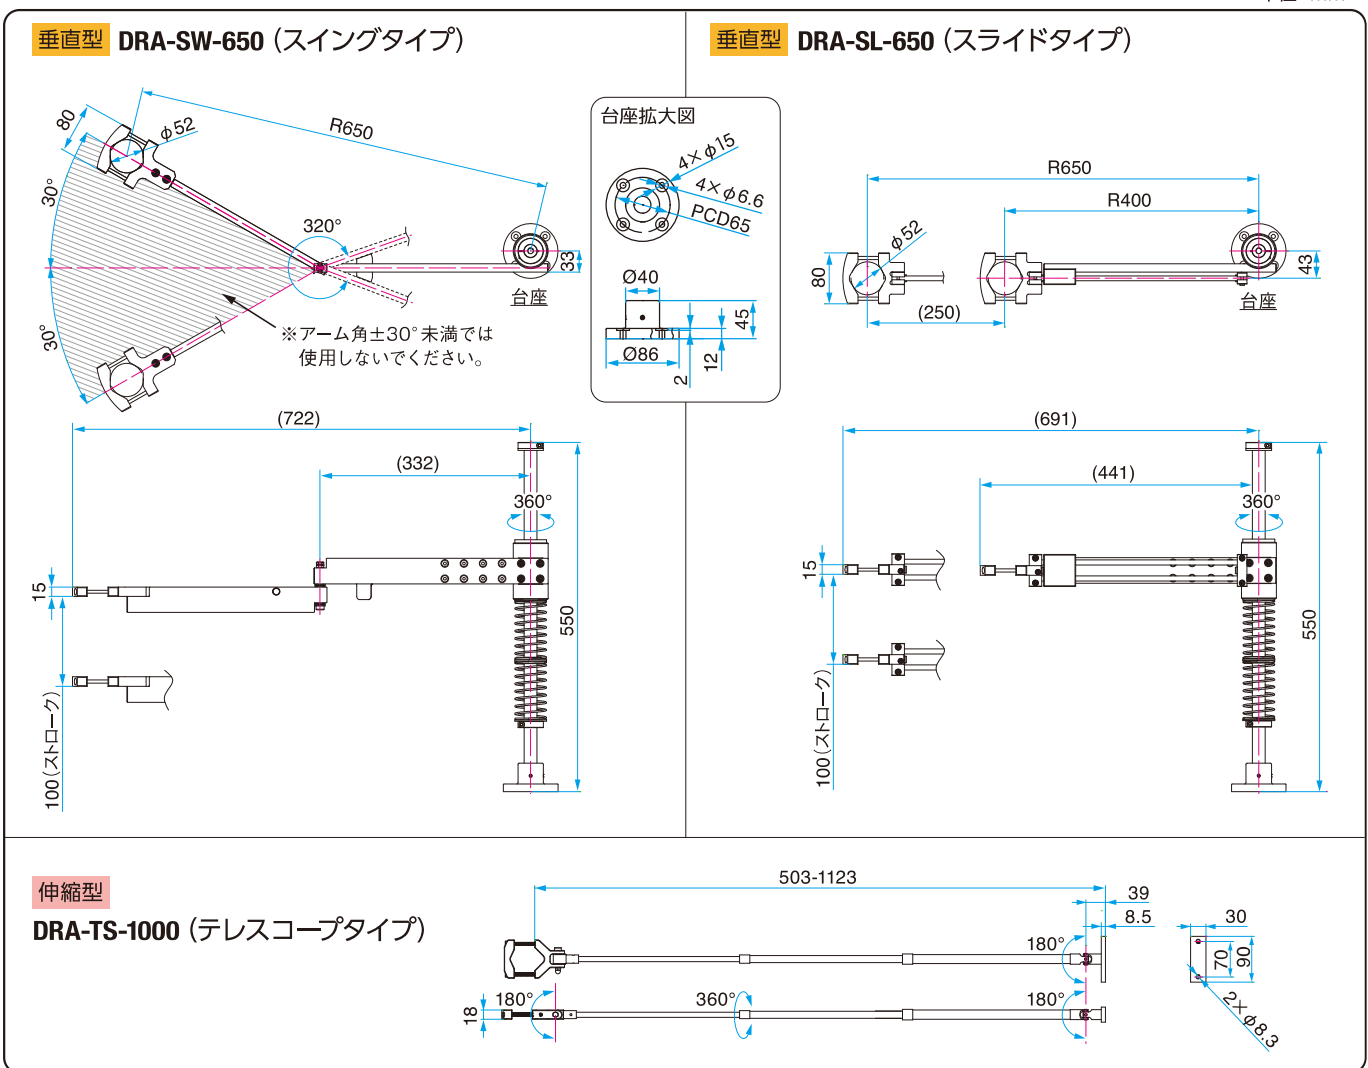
垂直型 DRA-SW-650（スイングタイプ）

80
ϕ52
R650
30°
320°
33
台座
30°
※アーム角±30°未満では使用しないでください。

台座拡大図
4×ϕ15
4×ϕ6.6
PCD65
Ø40
45
Ø86
12
2

(722)
(332)
360°
15
550
100（ストローク）

垂直型 DRA-SL-650（スライドタイプ）

R650
R400
ϕ52
80
43
(250)
台座

(691)
(441)
360°
15
550
100（ストローク）

伸縮型
DRA-TS-1000（テレスコープタイプ）

503-1123
39
8.5
30
180°
70
90
18
180°
360°
180°
2×ϕ8.3